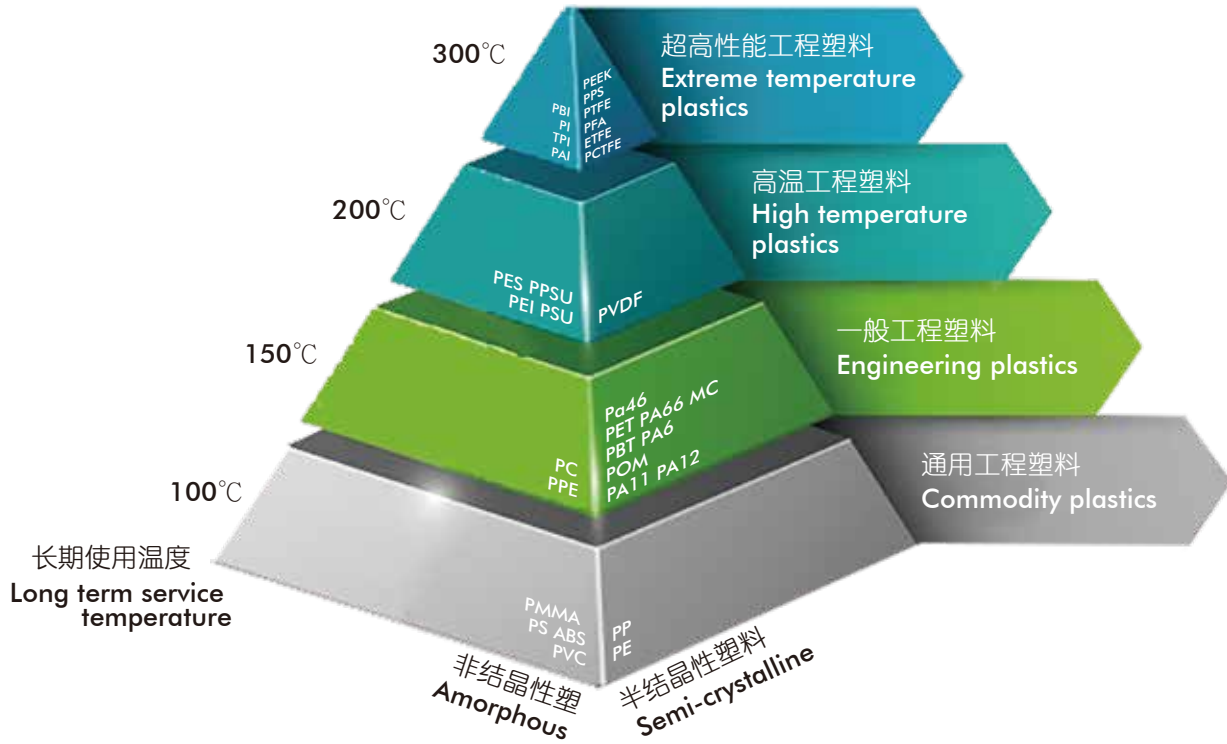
300℃

PBI
PI
TPI
PAI

PEEK
PPS
PTFE
PFA
ETFE
PCTFE

超高性能工程塑料
Extreme temperature plastics

200℃

PES PPSU
PEI PSU

PVDF

高温工程塑料
High temperature plastics

150℃

PC
PPE

Pa46
PET PA66 MC
PBT PA6
POM
PA11 PA12

一般工程塑料
Engineering plastics

100℃

PMMA
PS ABS
PVC

PP
PE

通用工程塑料
Commodity plastics

长期使用温度
Long term service temperature

非结晶性塑
Amorphous

半结晶性塑料
Semi-crystalline